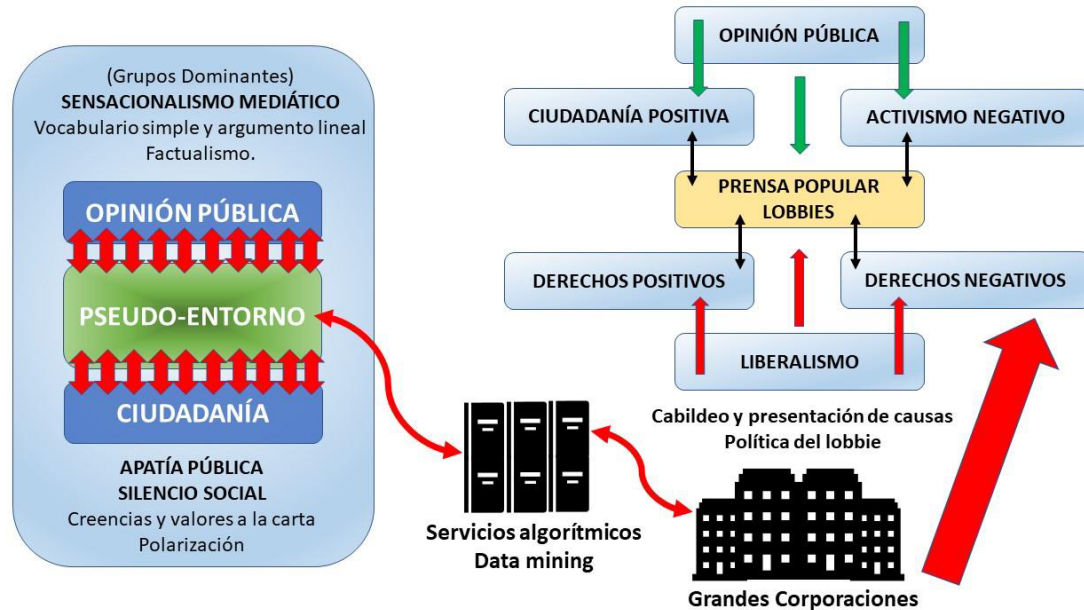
(Grupos Dominantes)
SENSACIONALISMO MEDIÁTICO
Vocabulario simple y argumento lineal
Factualismo.

OPINIÓN PÚBLICA

PSEUDO-ENTORNO

CIUDADANÍA

APATÍA PÚBLICA
SILENCIO SOCIAL
Creencias y valores a la carta
Polarización

OPINIÓN PÚBLICA

CIUDADANÍA POSITIVA

ACTIVISMO NEGATIVO

PRENSA POPULAR
LOBBIES

DERECHOS POSITIVOS

DERECHOS NEGATIVOS

LIBERALISMO

Cabildeo y presentación de causas
Política del lobbie

Servicios algorítmicos
Data mining

Grandes Corporaciones